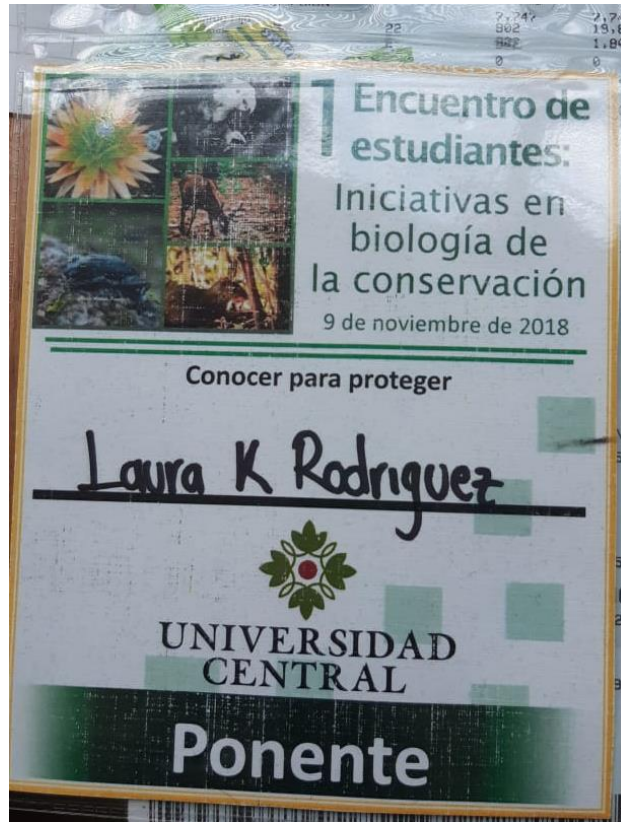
22 2,747 802 822 0 2,7 19,8 1,8 0

1 Encuentro de estudiantes: Iniciativas en biología de la conservación

9 de noviembre de 2018

Conocer para proteger

Laura K Rodriguez

UNIVERSIDAD CENTRAL

Ponente